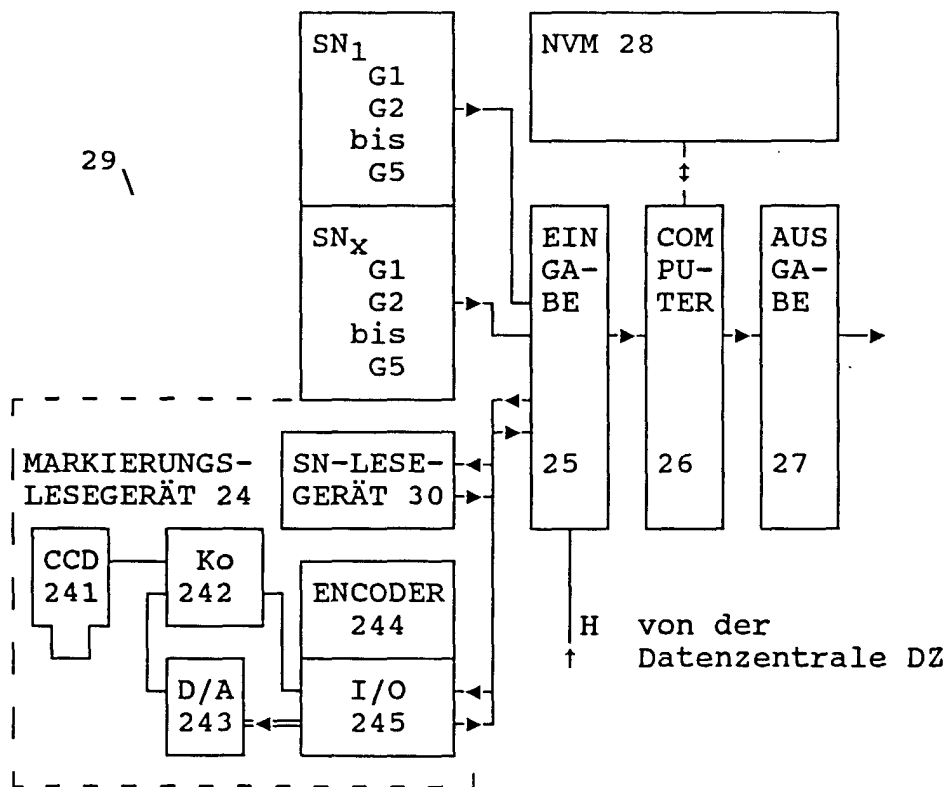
$SN_1$
G1
G2
bis
G5

NVM 28

29

$SN_x$
G1
G2
bis
G5

EIN GA- BE

25

COM PU- TER

26

AUS GA- BE

27

MARKIERUNGS- LESEGERÄT 24

SN-LESE- GERÄT 30

CCD 241

Ko 242

ENCODER 244

D/A 243

I/O 245

H von der Datenzentrale DZ